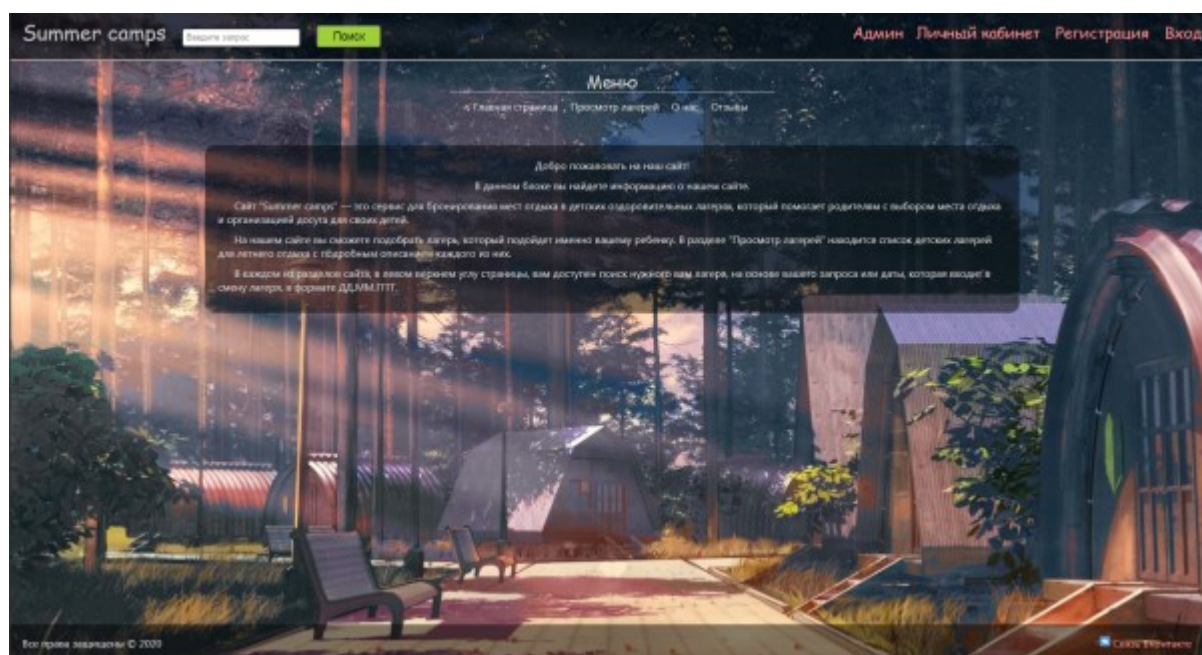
Summer camps

Введите запрос

Поиск

Админ Личный кабинет Регистрация Вход

Меню

Главная страница Просмотр лагерей О нас Отзывы

Добро пожаловать на наш сайт!

В данном блоке вы найдете информацию о нашем сайте.

Сайт "Summer camps" — это сервис для бронирования мест отдыха в детских оздоровительных лагерях, который помогает родителям с выбором места отдыха и организацией досуга для своих детей.

На нашем сайте вы сможете подобрать лагерь, который подойдет именно вашему ребенку. В разделе "Просмотр лагерей" находится список детских лагерей для летнего отдыха с подробным описанием каждого из них.

В каждом из разделов сайта, в левом верхнем углу страницы, вам доступен поиск нужного вам лагеря, на основе вашего запроса или даты, которая входит в смену лагеря, в формате ДД.ММ.ГГГГ.

Все права защищены © 2020

Связь ВКонтакте